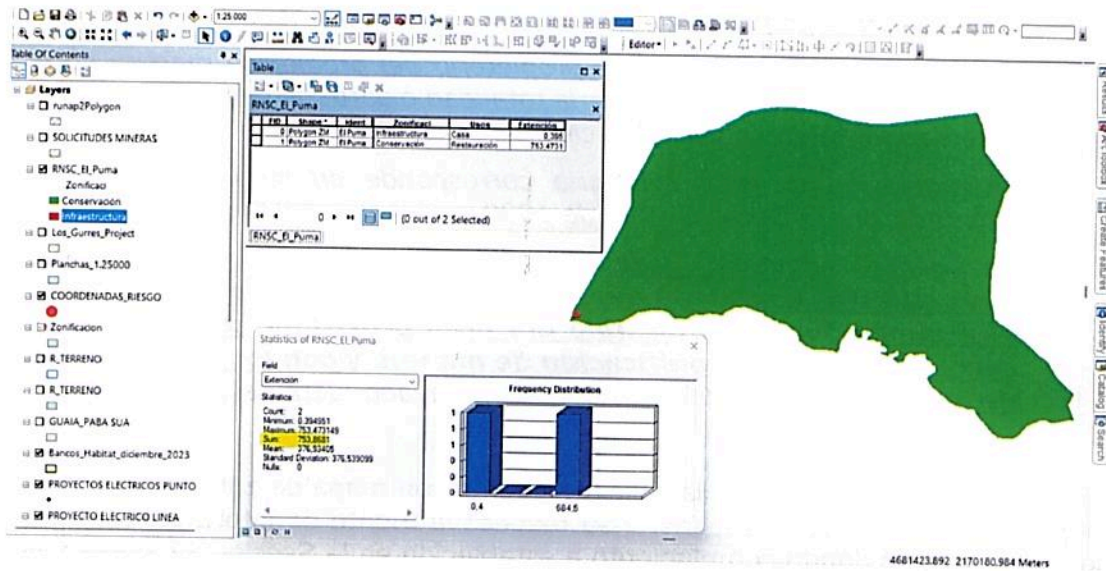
1:25.000

Editor

Table Of Contents

Layers

runap2Polygon

SOLICITUDES MINERAS

RNSC_El_Puma

Zonificaci

Conservación

Infraestructura

Los_Gurres_Project

Planchas_1.25000

COORDENADAS_RIESGO

Zonificacion

R_TERRENO

R_TERRENO

GUAIA_PABA SUA

Bancos_Habitat_diciembre_2023

PROYECTOS ELECTRICOS PUNTO

PROYECTO ELECTRICO LINEA

Table

RNSC_El_Puma

| FID | Shape * | Ident | Zonificaci | Usos | Extension |
|---|---|---|---|---|---|
| 0 | Polygon ZM | El Puma | Infraestructura | Casa | 0.395 |
| 1 | Polygon ZM | El Puma | Conservación | Restauración | 753.4731 |

0 (0 out of 2 Selected)

RNSC_El_Puma

Statistics of RNSC_El_Puma

Field

Extension

Statistics

Count: 2
Minimum: 0.394951
Maximum: 753.473149
Sum: 753.8681
Mean: 376.93405
Standard Deviation: 376.539099
Nulls: 0

Frequency Distribution

1

1

1

0

0

0

0.4

684.5

4681423.892 2170180.984 Meters

Catalog

Search

Identify

Create Features

ArcToolbox